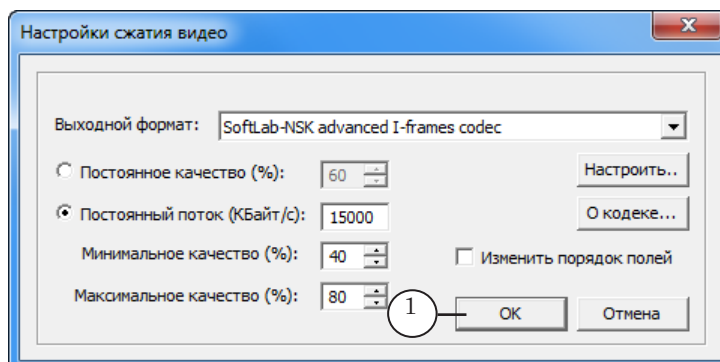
Настройки сжатия видео

Выходной формат: SoftLab-NSK advanced I-frames codec

Постоянное качество (%): 60

Настроить..

Постоянный поток (КБайт/с): 15000

О кодеке...

Минимальное качество (%): 40

Изменить порядок полей

Максимальное качество (%): 80

1

OK

Отмена